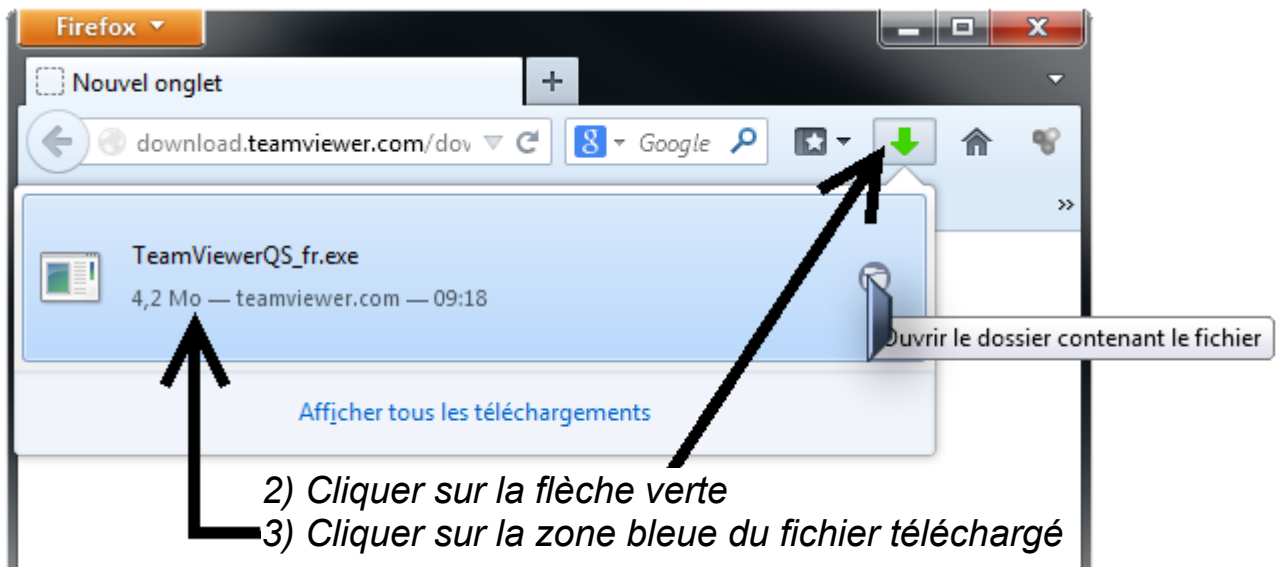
Firefox

Nouvel onglet

+

download.teamviewer.com/dov

Google

»

TeamViewerQS_fr.exe

4,2 Mo — teamviewer.com — 09:18

Ouvrir le dossier contenant le fichier

Afficher tous les téléchargements

2) Cliquer sur la flèche verte

3) Cliquer sur la zone bleue du fichier téléchargé